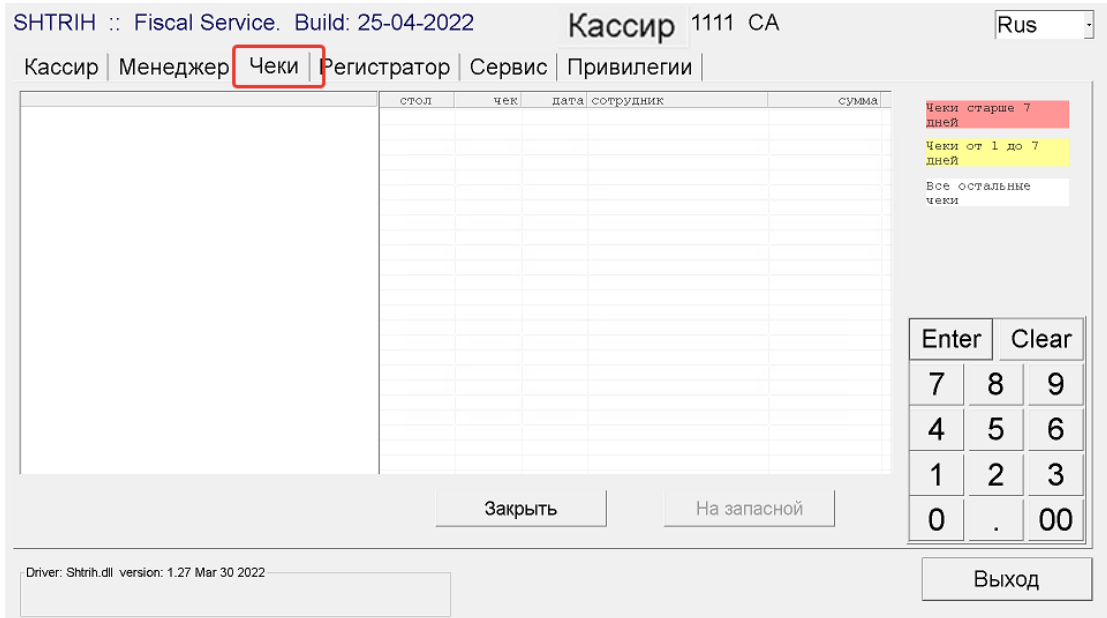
SHTRIH :: Fiscal Service. Build: 25-04-2022 Кассир 1111 CA Rus

Кассир | Менеджер | Чеки | Регистратор | Сервис | Привилегии

| стол | чек | дата | сотрудник | сумма |
|---|---|---|---|---|

Чеки старше 7 дней

Чеки от 1 до 7 дней

Все остальные чеки

Enter Clear
7 8 9
4 5 6
1 2 3
0 . 00

Закрыть На запасной

Driver: Shtrih.dll version: 1.27 Mar 30 2022

Выход